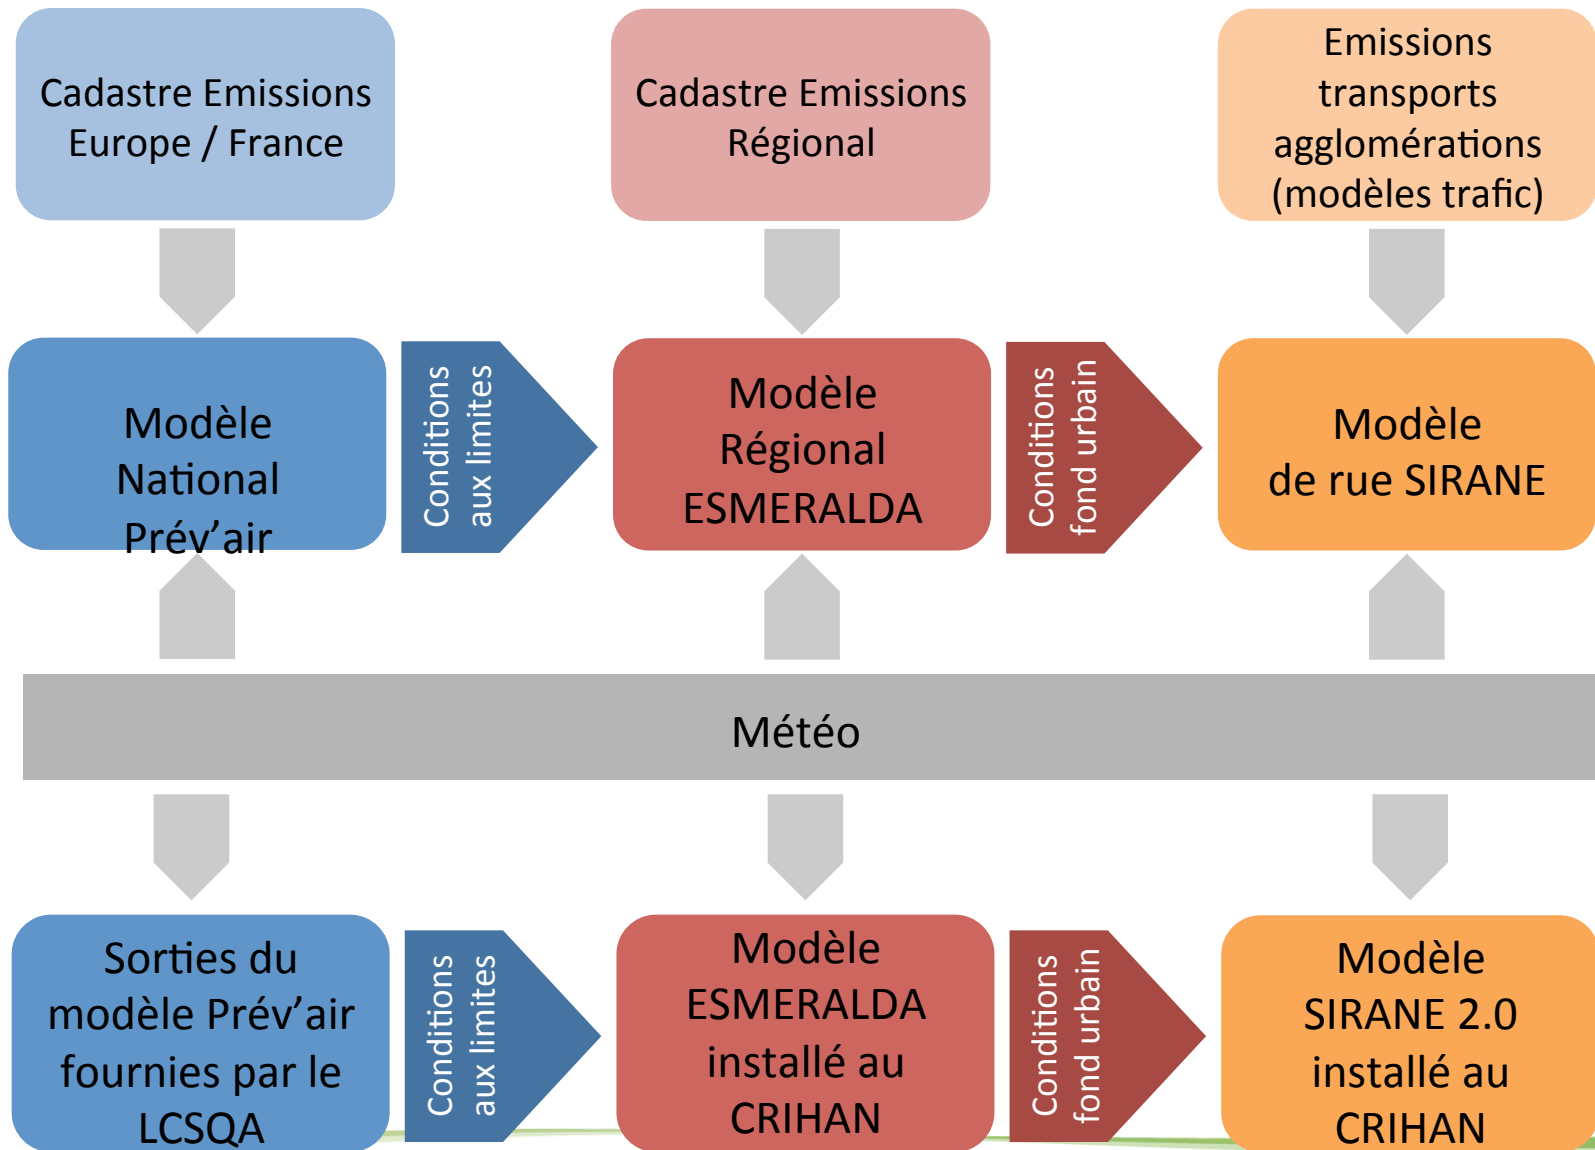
Cadastre Emissions Europe / France

Cadastre Emissions Régional

Emissions transports agglomérations (modèles trafic)

Modèle National Prév'air

Conditions aux limites

Modèle Régional ESMERALDA

Conditions fond urbain

Modèle de rue SIRANE

Météo

Sorties du modèle Prév'air fournies par le LCSQA

Conditions aux limites

Modèle ESMERALDA installé au CRIHAN

Conditions fond urbain

Modèle SIRANE 2.0 installé au CRIHAN